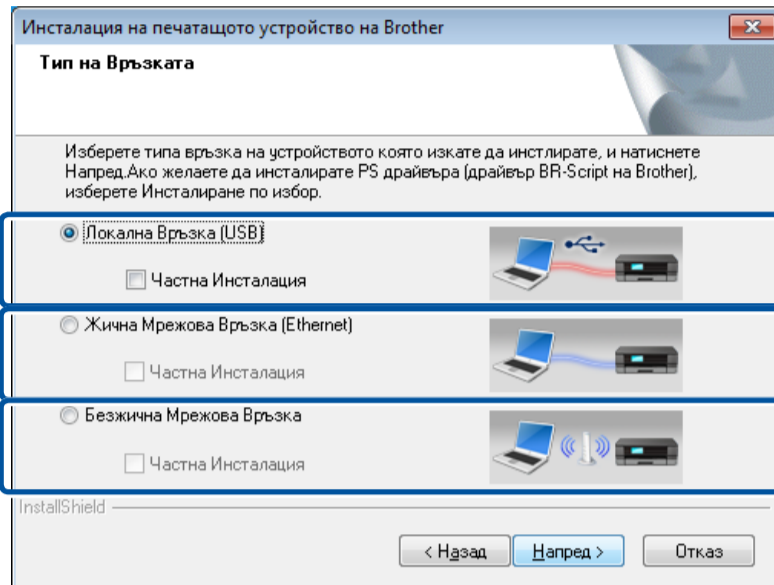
Инсталация на печатащото устройство на Brother

Тип на Връзката

Изберете типа връзка на устройството която искате да инстлирате, и натиснете Напред.Ако желаете да инсталирате PS драйвъра (драйвър BR-Script на Brother), изберете Инсталиране по избор.

Локална Връзка (USB)

Частна Инсталация

Жична Мрежова Връзка (Ethernet)

Частна Инсталация

Безжична Мрежова Връзка

Частна Инсталация

InstallShield

< Назад

Напред >

Отказ